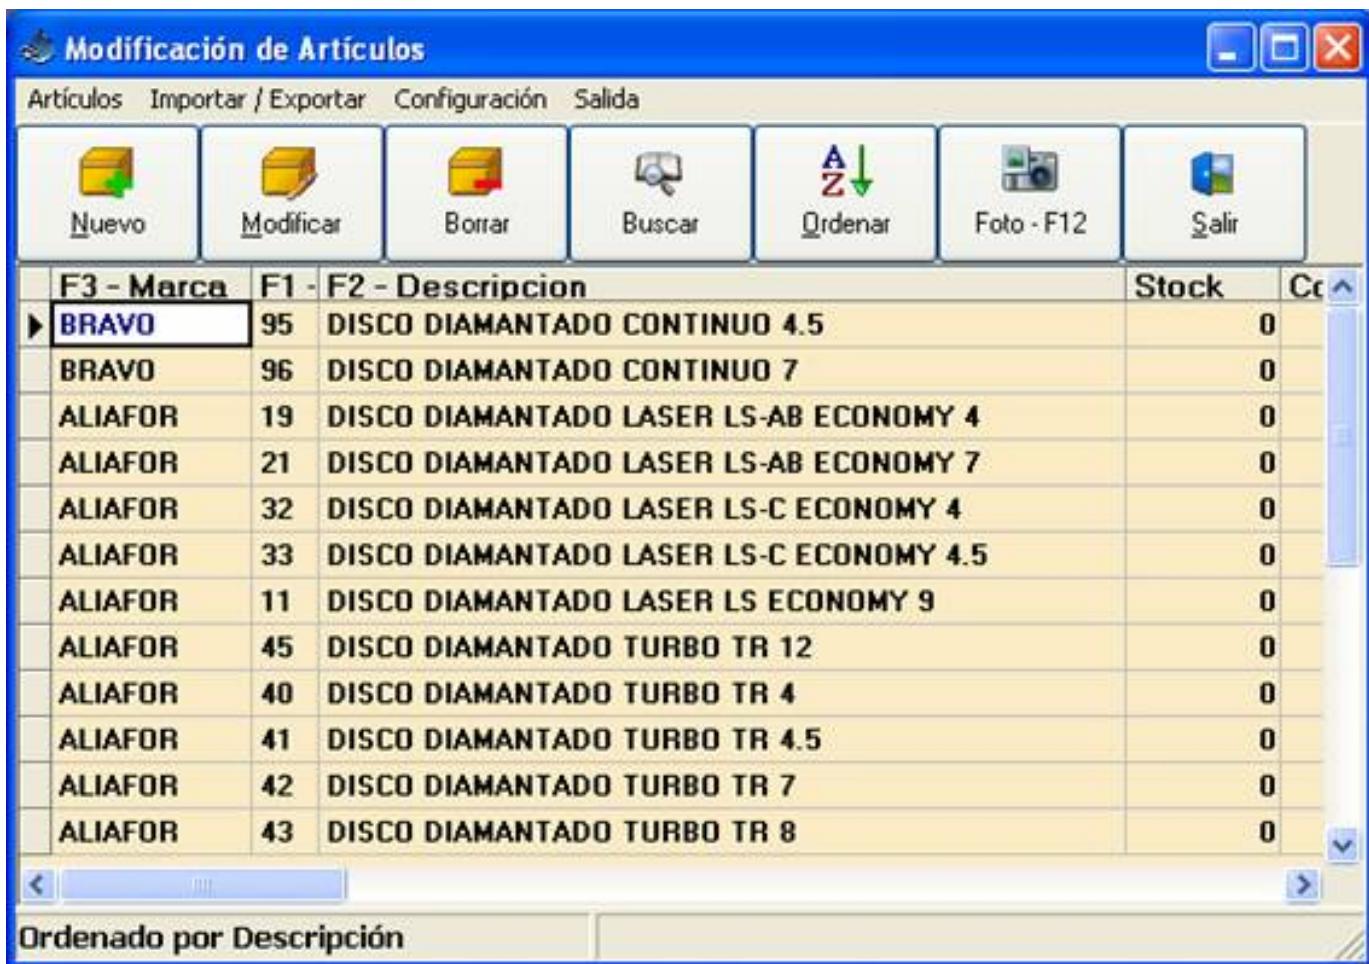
Modificación de Artículos

Artículos Importar / Exportar Configuración Salida

Nuevo Modificar Borrar Buscar Ordenar Foto - F12 Salir

| F3 - Marca | F1 - | F2 - Descripcion | Stock | Cc |
|---|---|---|---|---|
| BRAVO | 95 | DISCO DIAMANTADO CONTINUO 4.5 | 0 | |
| BRAVO | 96 | DISCO DIAMANTADO CONTINUO 7 | 0 | |
| ALIAFOR | 19 | DISCO DIAMANTADO LASER LS-AB ECONOMY 4 | 0 | |
| ALIAFOR | 21 | DISCO DIAMANTADO LASER LS-AB ECONOMY 7 | 0 | |
| ALIAFOR | 32 | DISCO DIAMANTADO LASER LS-C ECONOMY 4 | 0 | |
| ALIAFOR | 33 | DISCO DIAMANTADO LASER LS-C ECONOMY 4.5 | 0 | |
| ALIAFOR | 11 | DISCO DIAMANTADO LASER LS ECONOMY 9 | 0 | |
| ALIAFOR | 45 | DISCO DIAMANTADO TURBO TR 12 | 0 | |
| ALIAFOR | 40 | DISCO DIAMANTADO TURBO TR 4 | 0 | |
| ALIAFOR | 41 | DISCO DIAMANTADO TURBO TR 4.5 | 0 | |
| ALIAFOR | 42 | DISCO DIAMANTADO TURBO TR 7 | 0 | |
| ALIAFOR | 43 | DISCO DIAMANTADO TURBO TR 8 | 0 | |

Ordenado por Descripción